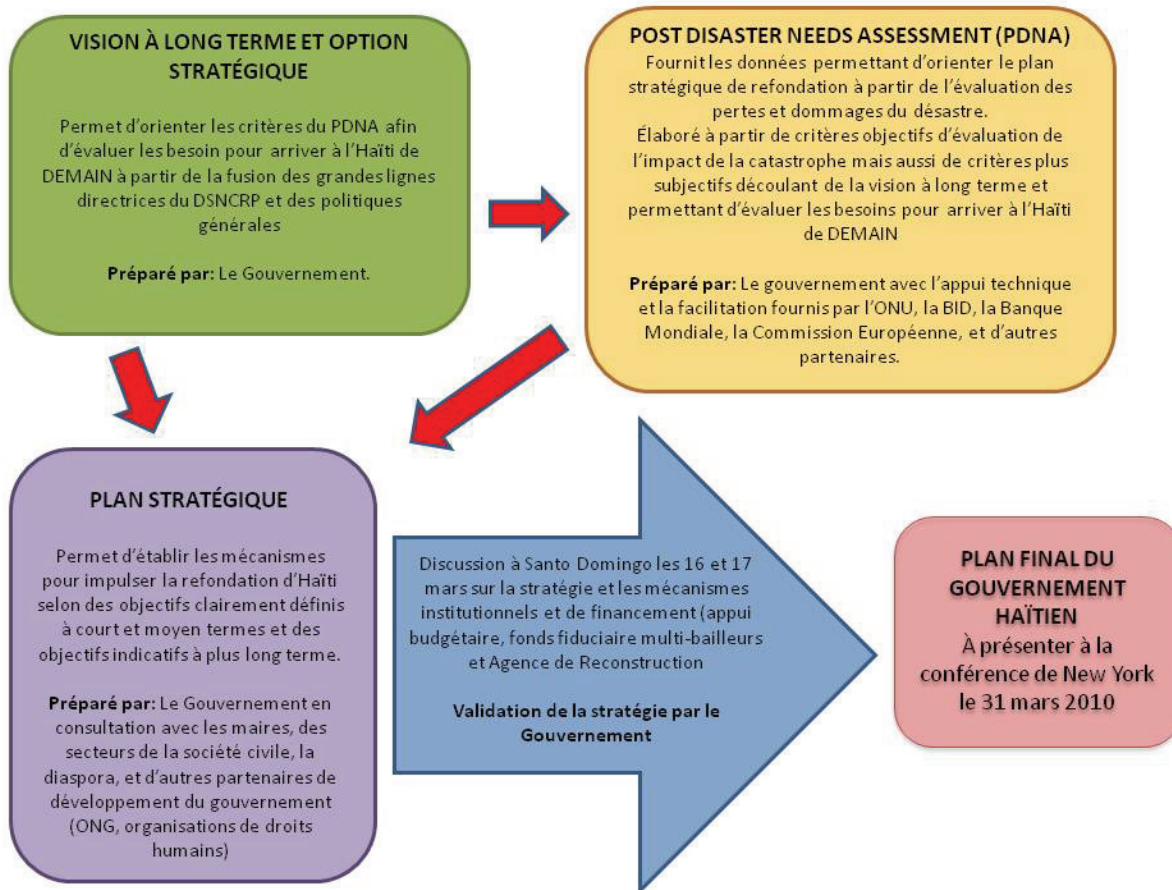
VISION À LONG TERME ET OPTION STRATÉGIQUE

Permet d'orienter les critères du PDNA afin d'évaluer les besoin pour arriver à l'Haïti de DEMAIN à partir de la fusion des grandes lignes directrices du DSNCRP et des politiques générales

**Préparé par:** Le Gouvernement.

POST DISASTER NEEDS ASSESSMENT (PDNA)

Fournit les données permettant d'orienter le plan stratégique de refondation à partir de l'évaluation des pertes et dommages du désastre.
Élaboré à partir de critères objectifs d'évaluation de l'impact de la catastrophe mais aussi de critères plus subjectifs découlant de la vision à long terme et permettant d'évaluer les besoins pour arriver à l'Haïti de DEMAIN

**Préparé par:** Le gouvernement avec l'appui technique et la facilitation fournis par l'ONU, la BID, la Banque Mondiale, la Commission Européenne, et d'autres partenaires.

PLAN STRATÉGIQUE

Permet d'établir les mécanismes pour impulser la refondation d'Haïti selon des objectifs clairement définis à court et moyen termes et des objectifs indicatifs à plus long terme.

**Préparé par:** Le Gouvernement en consultation avec les maires, des secteurs de la société civile, la diaspora, et d'autres partenaires de développement du gouvernement (ONG, organisations de droits humains)

Discussion à Santo Domingo les 16 et 17 mars sur la stratégie et les mécanismes institutionnels et de financement (appui budgétaire, fonds fiduciaire multi-bailleurs et Agence de Reconstruction

**Validation de la stratégie par le Gouvernement**

PLAN FINAL DU GOUVERNEMENT HAÏTIEN
À présenter à la conférence de New York le 31 mars 2010